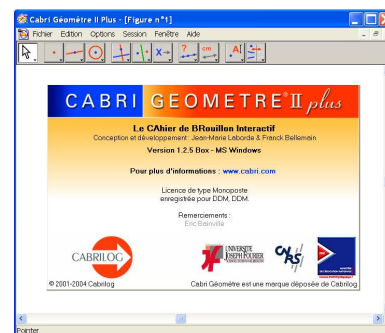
Cabri Géomètre II Plus - [Figure n°1]

Fichier Edition Options Session Fenêtre Aide

CABRI GEOMETRE II plus

Le CAhier de BRouillon Interactif
Conception et développement : Jean-Marie Laborde & Franck Bellemain

Version 1.2.5 Box - MS Windows

Pour plus d'informations : www.cabri.com

Licence de type Monoposte
enregistrée pour DDM, DDM.

Remerciements :
Eric Bainville

CABRILOG

UNIVERSITE JOSEPH FOURIER

CNRS

© 2001-2004 Cabrilog

Cabri Géomètre est une marque déposée de Cabrilog

Pointer